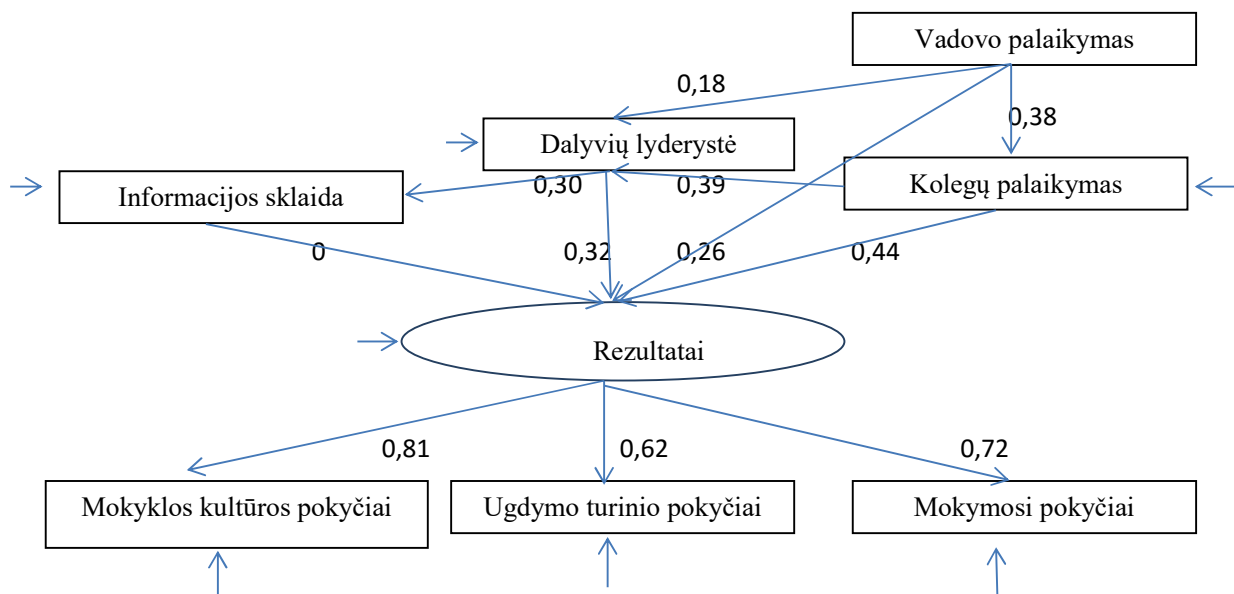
Vadovo palaikymas

0,18

0,38

Dalyvių lyderystė

Informacijos sklaida

0,30

0,39

Kolegų palaikymas

0

0,32

0,26

0,44

Rezultatai

0,81

0,62

0,72

Mokyklos kultūros pokyčiai

Ugdymo turinio pokyčiai

Mokymosi pokyčiai